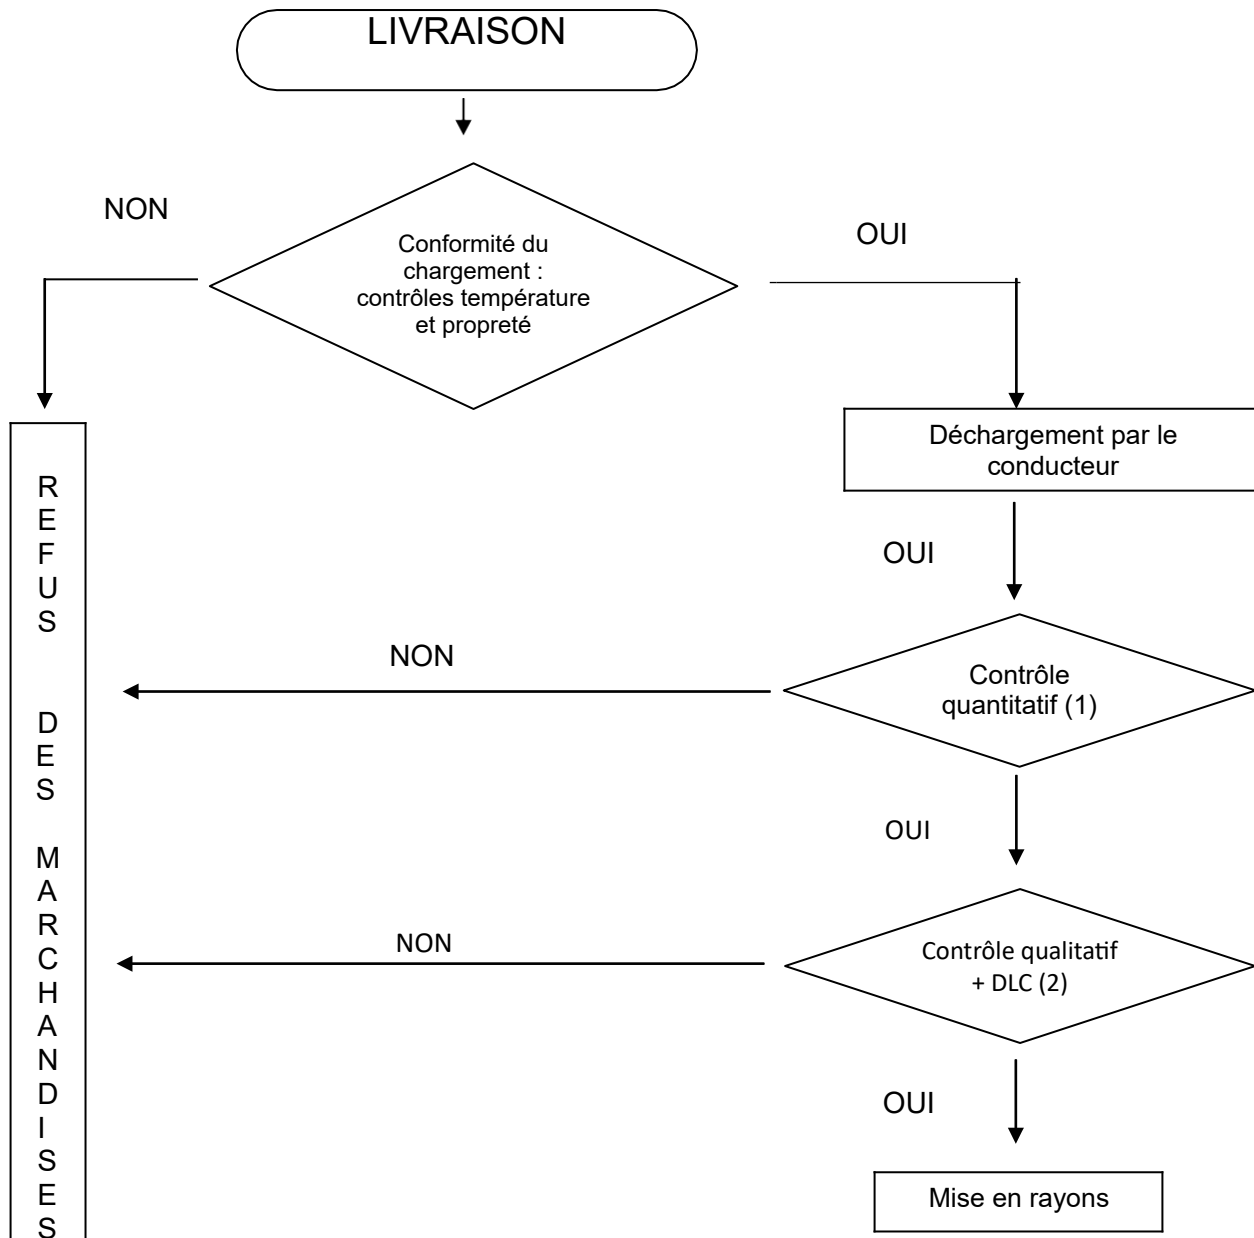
LIVRAISON

NON

Conformité du chargement : contrôles température et propreté

OUI

REFUS DES MARCHANDISES

Déchargement par le conducteur

OUI

NON

Contrôle quantitatif (1)

OUI

NON

Contrôle qualitatif + DLC (2)

OUI

Mise en rayons